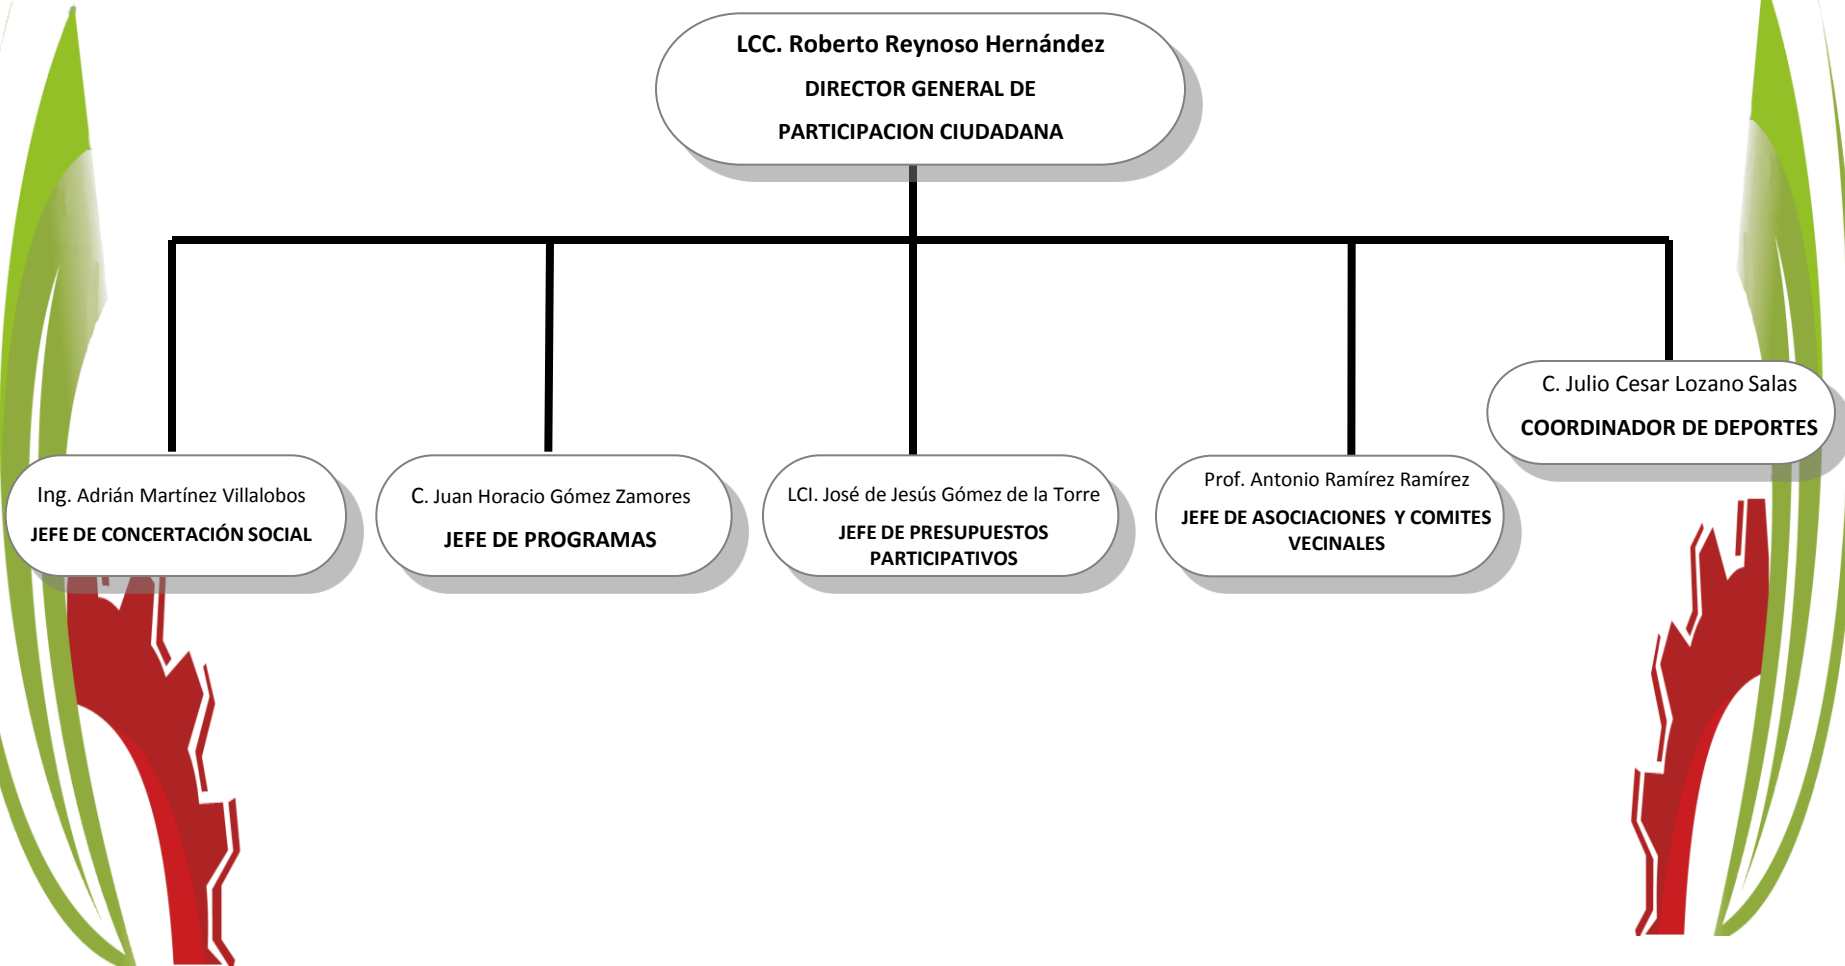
LCC. Roberto Reynoso Hernández
DIRECTOR GENERAL DE
PARTICIPACION CIUDADANA

C. Julio Cesar Lozano Salas
COORDINADOR DE DEPORTES

Ing. Adrián Martínez Villalobos
JEFE DE CONCERTACIÓN SOCIAL

C. Juan Horacio Gómez Zamores
JEFE DE PROGRAMAS

LCI. José de Jesús Gómez de la Torre
JEFE DE PRESUPUESTOS PARTICIPATIVOS

Prof. Antonio Ramírez Ramírez
JEFE DE ASOCIACIONES Y COMITES VECINALES